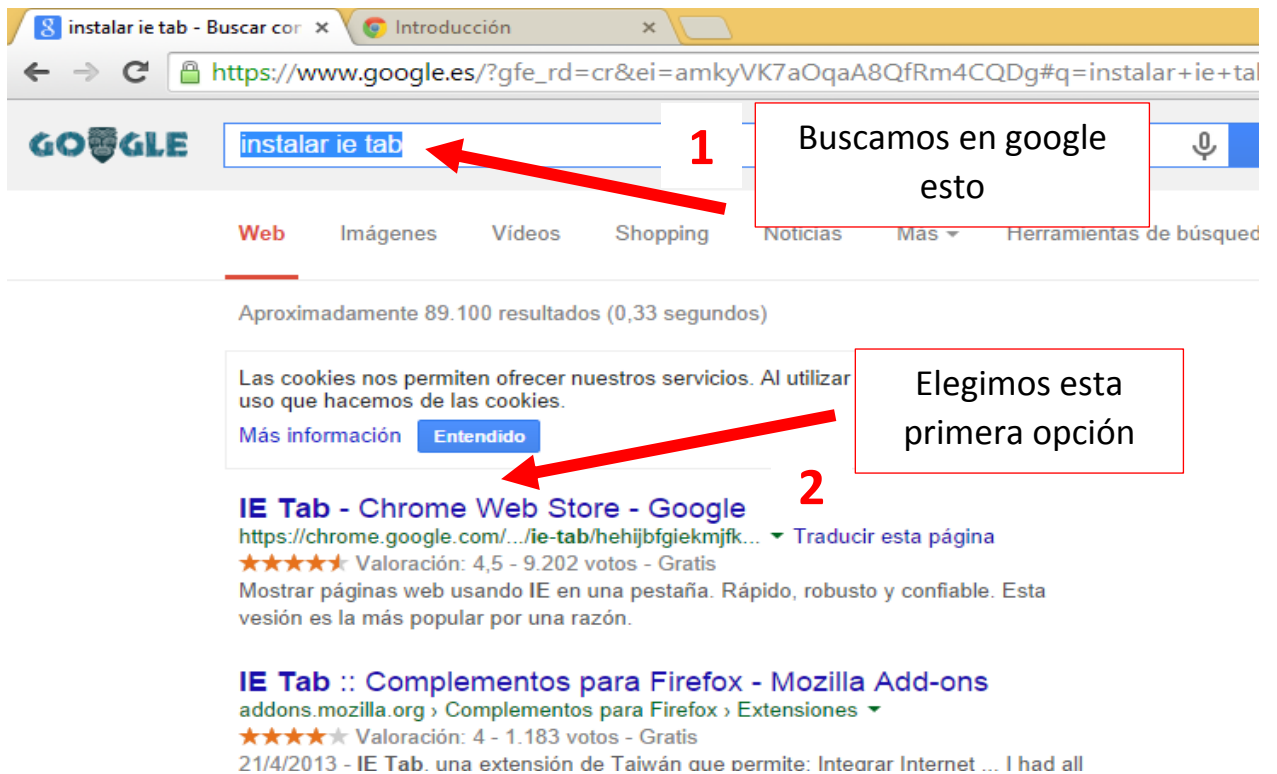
instalar ie tab - Buscar cor ×   Introducción ×

https://www.google.es/?gfe_rd=cr&ei=amkyVK7aOqaA8QfRm4CQDg#q=instalar+ie+tal

GOOGLE

instalar ie tab

1

Buscamos en google esto

Web   Imágenes   Vídeos   Shopping   Noticias   Más   Herramientas de búsqued

Aproximadamente 89.100 resultados (0,33 segundos)

Las cookies nos permiten ofrecer nuestros servicios. Al utilizar
uso que hacemos de las cookies.
Más información   Entendido

Elegimos esta primera opción

2

IE Tab - Chrome Web Store - Google
https://chrome.google.com/.../ie-tab/hehijbfgiekmjfk... ▾ Traducir esta página
★★★★★ Valoración: 4,5 - 9.202 votos - Gratis
Mostrar páginas web usando IE en una pestaña. Rápido, robusto y confiable. Esta vesión es la más popular por una razón.

IE Tab :: Complementos para Firefox - Mozilla Add-ons
addons.mozilla.org › Complementos para Firefox › Extensiones ▾
★★★★★ Valoración: 4 - 1.183 votos - Gratis
21/4/2013 - IE Tab, una extensión de Taiwán que permite: Integrar Internet ... I had all